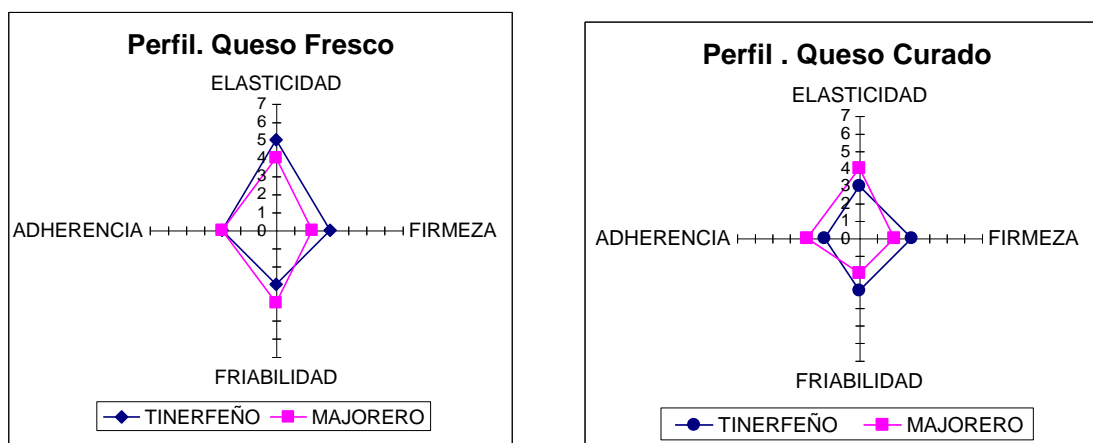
Perfil. Queso Fresco

ELASTICIDAD

7
6
5
4
3
2
1
0

ADHERENCIA

FIRMEZA

FRIABILIDAD

TINERFEÑO MAJORERO

Perfil . Queso Curado

ELASTICIDAD

7
6
5
4
3
2
1
0

ADHERENCIA

FIRMEZA

FRIABILIDAD

TINERFEÑO MAJORERO